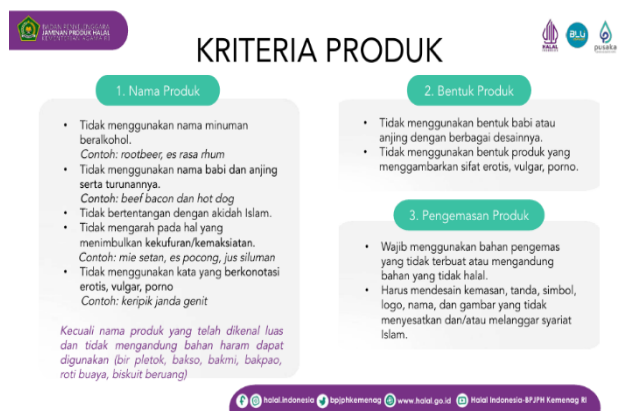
BADAN PENYELENGGARA JAMINAN PRODUK HALAL KEMENTERIAN AGAMA RI

HALAL INDONESIA

pusaka

KRITERIA PRODUK

1. Nama Produk

- Tidak menggunakan nama minuman beralkohol.
Contoh: rootbeer, es rasa rhum
- Tidak menggunakan nama babi dan anjing serta turunannya.
Contoh: beef bacon dan hot dog
- Tidak bertentangan dengan akidah Islam.
- Tidak mengarah pada hal yang menimbulkan kekufuran/kemaksiatan.
Contoh: mie setan, es pocong, jus siluman
- Tidak menggunakan kata yang berkonotasi erotis, vulgar, porno
Contoh: keripik janda genit

Kecuali nama produk yang telah dikenal luas dan tidak mengandung bahan haram dapat digunakan (bir pletok, bakso, bakmi, bakpao, roti buaya, biskuit beruang)

2. Bentuk Produk

- Tidak menggunakan bentuk babi atau anjing dengan berbagai desainnya.
- Tidak menggunakan bentuk produk yang menggambarkan sifat erotis, vulgar, porno.

3. Pengemasan Produk

- Wajib menggunakan bahan pengemas yang tidak terbuat atau mengandung bahan yang tidak halal.
- Harus mendesain kemasan, tanda, simbol, logo, nama, dan gambar yang tidak menyesatkan dan/atau melanggar syariat Islam.

halal.indonesia bpjphkemenag www.halal.go.id Halal Indonesia-BPJPH Kemenag RI